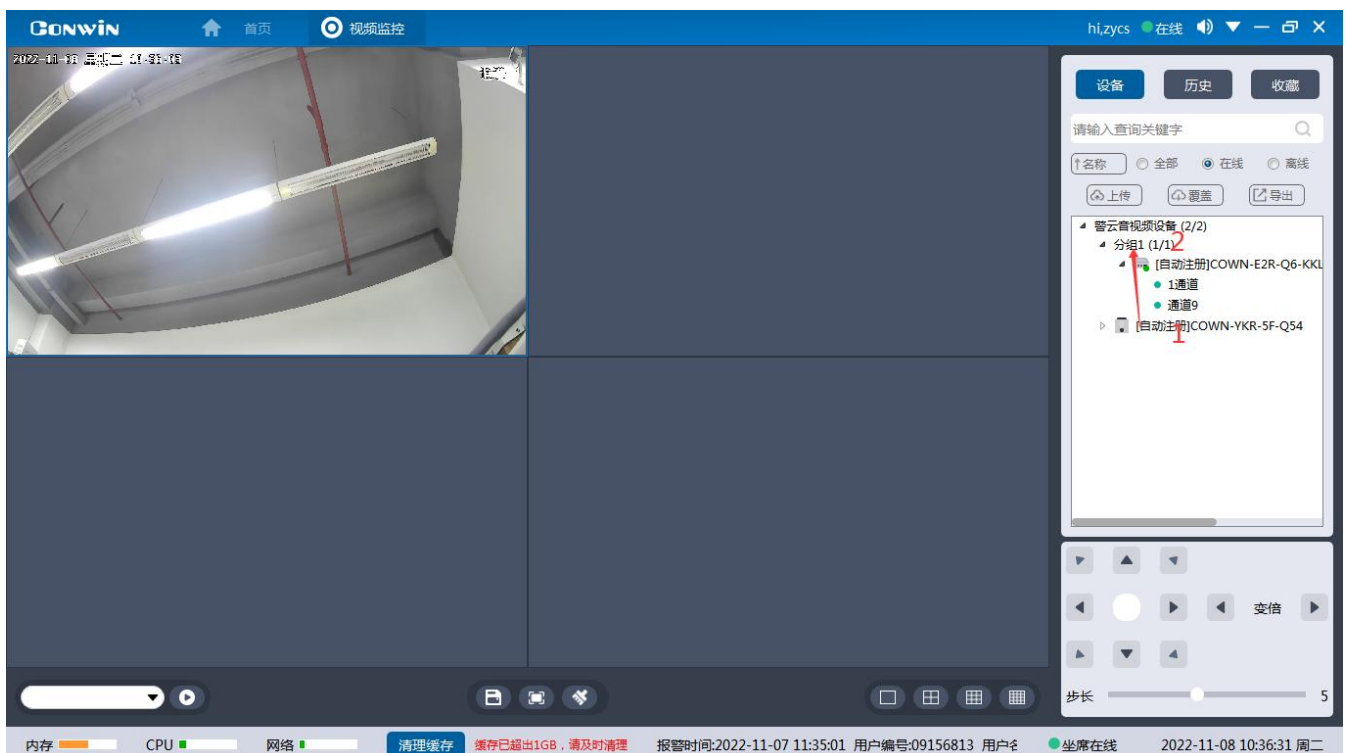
CONWIN 首页 视频监控

hi,zycs 在线

2022-11-08 星期二 10:35:13

设备 历史 收藏

请输入查询关键字

名称 全部 在线 离线

上传 覆盖 导出

警云音视频设备 (2/2)
分组1 (1/1) 2
[自动注册]COWN-E2R-Q6-KKL
1通道
通道9
[自动注册]COWN-YKR-5F-Q54 1

变倍

步长 5

内存 CPU 网络 清理缓存 缓存已超出1GB，请及时清理 报警时间:2022-11-07 11:35:01 用户编号:09156813 用户名 坐席在线 2022-11-08 10:36:31 周二